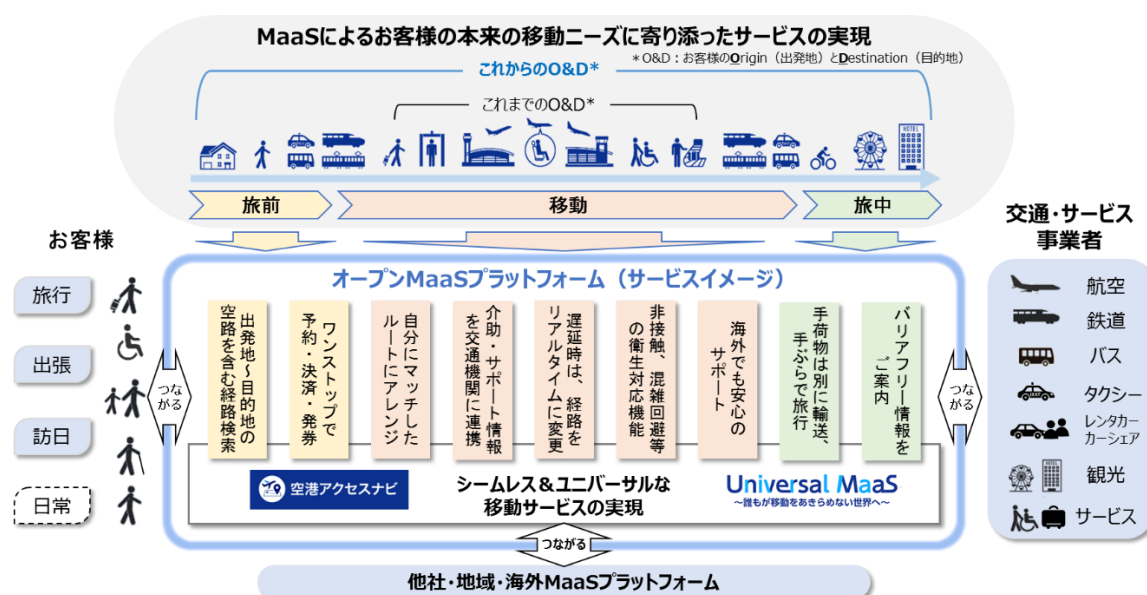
MaaSによるお客様の本来の移動ニーズに寄り添ったサービスの実現

＊O&D：お客様のOrigin（出発地）とDestination（目的地）

これからのO&D*

これまでのO&D*

HOTEL

旅前

移動

旅中

お客様

旅行

出張

訪日

日常

つながる

オープンMaaSプラットフォーム（サービスイメージ）

出発地～目的地の空路を含む経路検索

ワンストップで予約・決済・発券

自分にマッチしたルートにアレンジ

介助・サポート情報を交通機関に連携

遅延時は、経路をリアルタイムに変更

非接触、混雑回避等の衛生対応機能

海外でも安心のサポート

手荷物は別に輸送、手ぶらで旅行

バリアフリー情報をご案内

空港アクセスナビ

シームレス＆ユニバーサルな移動サービスの実現

Universal MaaS
～誰もが移動をあきらめない世界へ～

つながる

交通・サービス事業者

航空

鉄道

バス

タクシー

レンタカー
カーシェア

観光

サービス

つながる

他社・地域・海外MaaSプラットフォーム